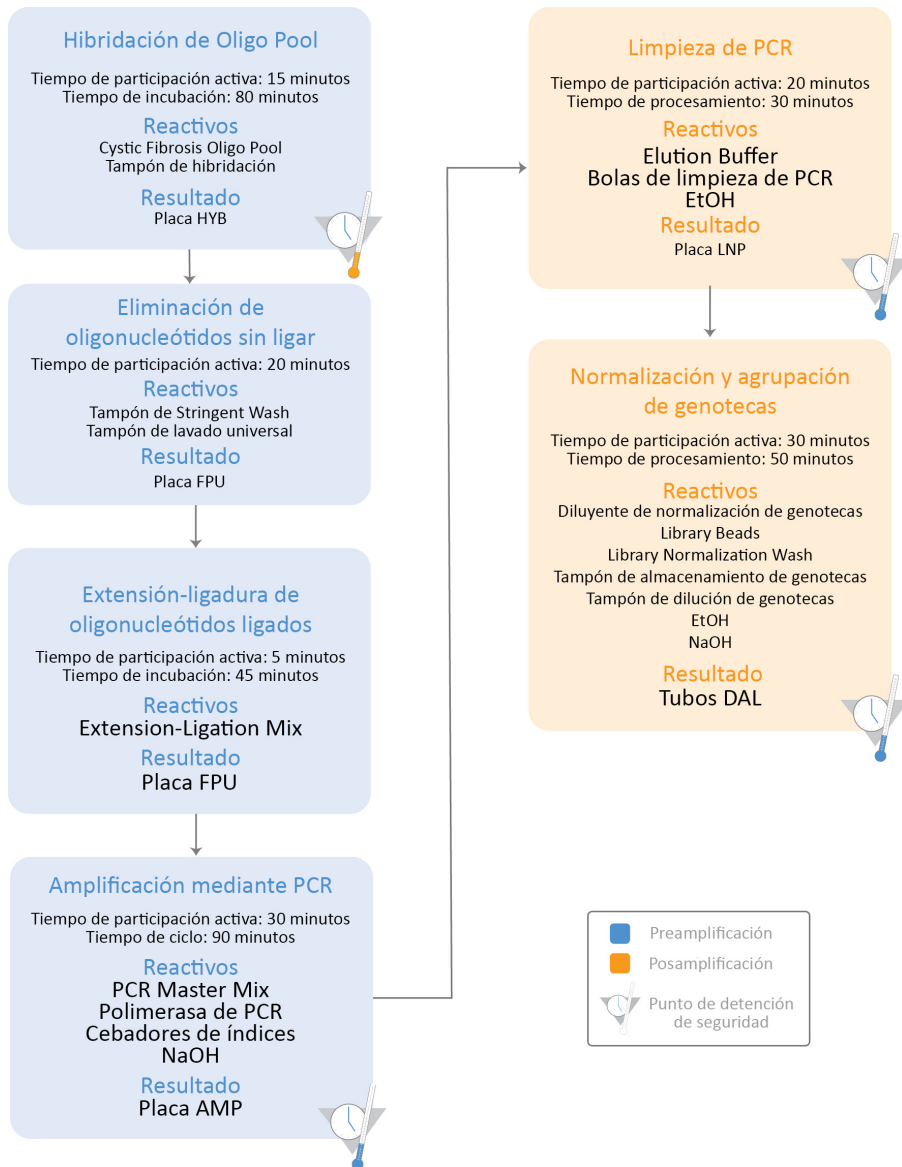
Hibridación de Oligo Pool

Tiempo de participación activa: 15 minutos
Tiempo de incubación: 80 minutos

Reactivos
Cystic Fibrosis Oligo Pool
Tampón de hibridación

Resultado
Placa HYB

Eliminación de oligonucleótidos sin ligar

Tiempo de participación activa: 20 minutos

Reactivos
Tampón de Stringent Wash
Tampón de lavado universal

Resultado
Placa FPU

Extensión-ligadura de oligonucleótidos ligados

Tiempo de participación activa: 5 minutos
Tiempo de incubación: 45 minutos

Reactivos
Extension-Ligation Mix

Resultado
Placa FPU

Amplificación mediante PCR

Tiempo de participación activa: 30 minutos
Tiempo de ciclo: 90 minutos

Reactivos
PCR Master Mix
Polimerasa de PCR
Cebadores de índices
NaOH

Resultado
Placa AMP

Limpieza de PCR

Tiempo de participación activa: 20 minutos
Tiempo de procesamiento: 30 minutos

Reactivos
Elution Buffer
Bolas de limpieza de PCR
EtOH

Resultado
Placa LNP

Normalización y agrupación de genotecas

Tiempo de participación activa: 30 minutos
Tiempo de procesamiento: 50 minutos

Reactivos
Diluyente de normalización de genotecas
Library Beads
Library Normalization Wash
Tampón de almacenamiento de genotecas
Tampón de dilución de genotecas
EtOH
NaOH

Resultado
Tubos DAL

Preamplificación
Posamplificación
Punto de detención de seguridad